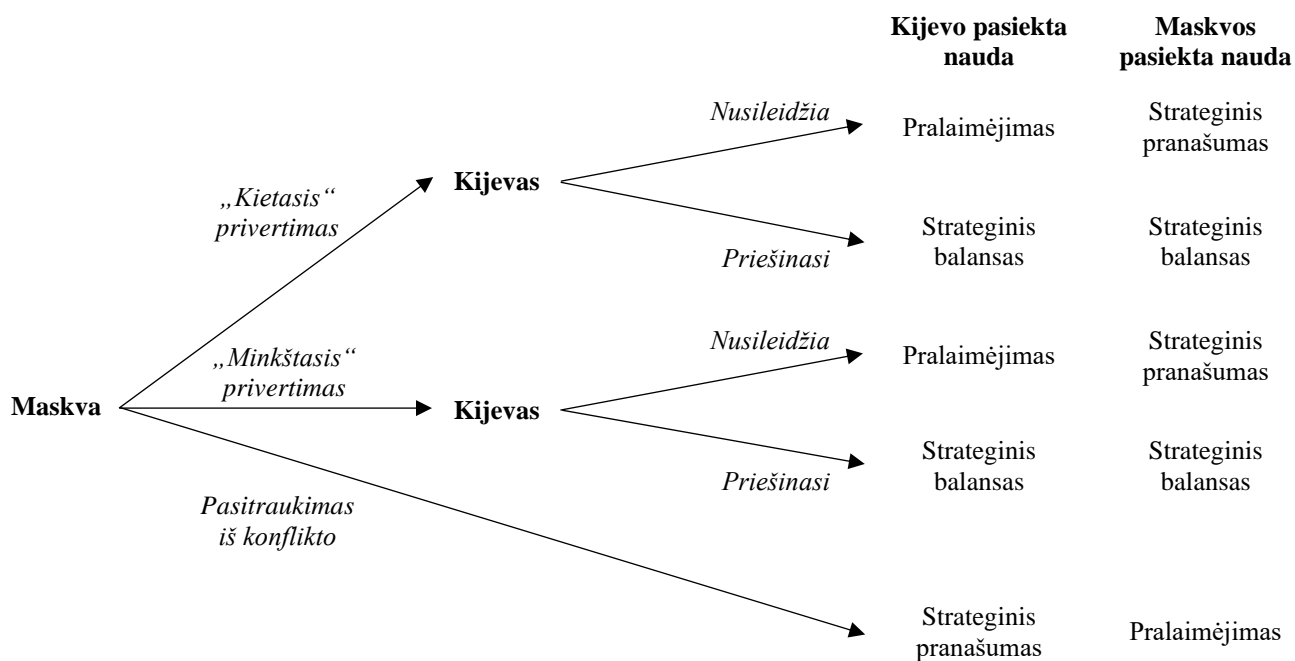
Kijevo pasiekta nauda

Maskvos pasiekta nauda

Maskva

„Kietasis“ privertimas

Kijevas

Nusileidžia

Pralaimėjimas

Strateginis pranašumas

Priešinasi

Strateginis balansas

Strateginis balansas

„Minkštasis“ privertimas

Kijevas

Nusileidžia

Pralaimėjimas

Strateginis pranašumas

Priešinasi

Strateginis balansas

Strateginis balansas

Pasitraukimas iš konflikto

Strateginis pranašumas

Pralaimėjimas